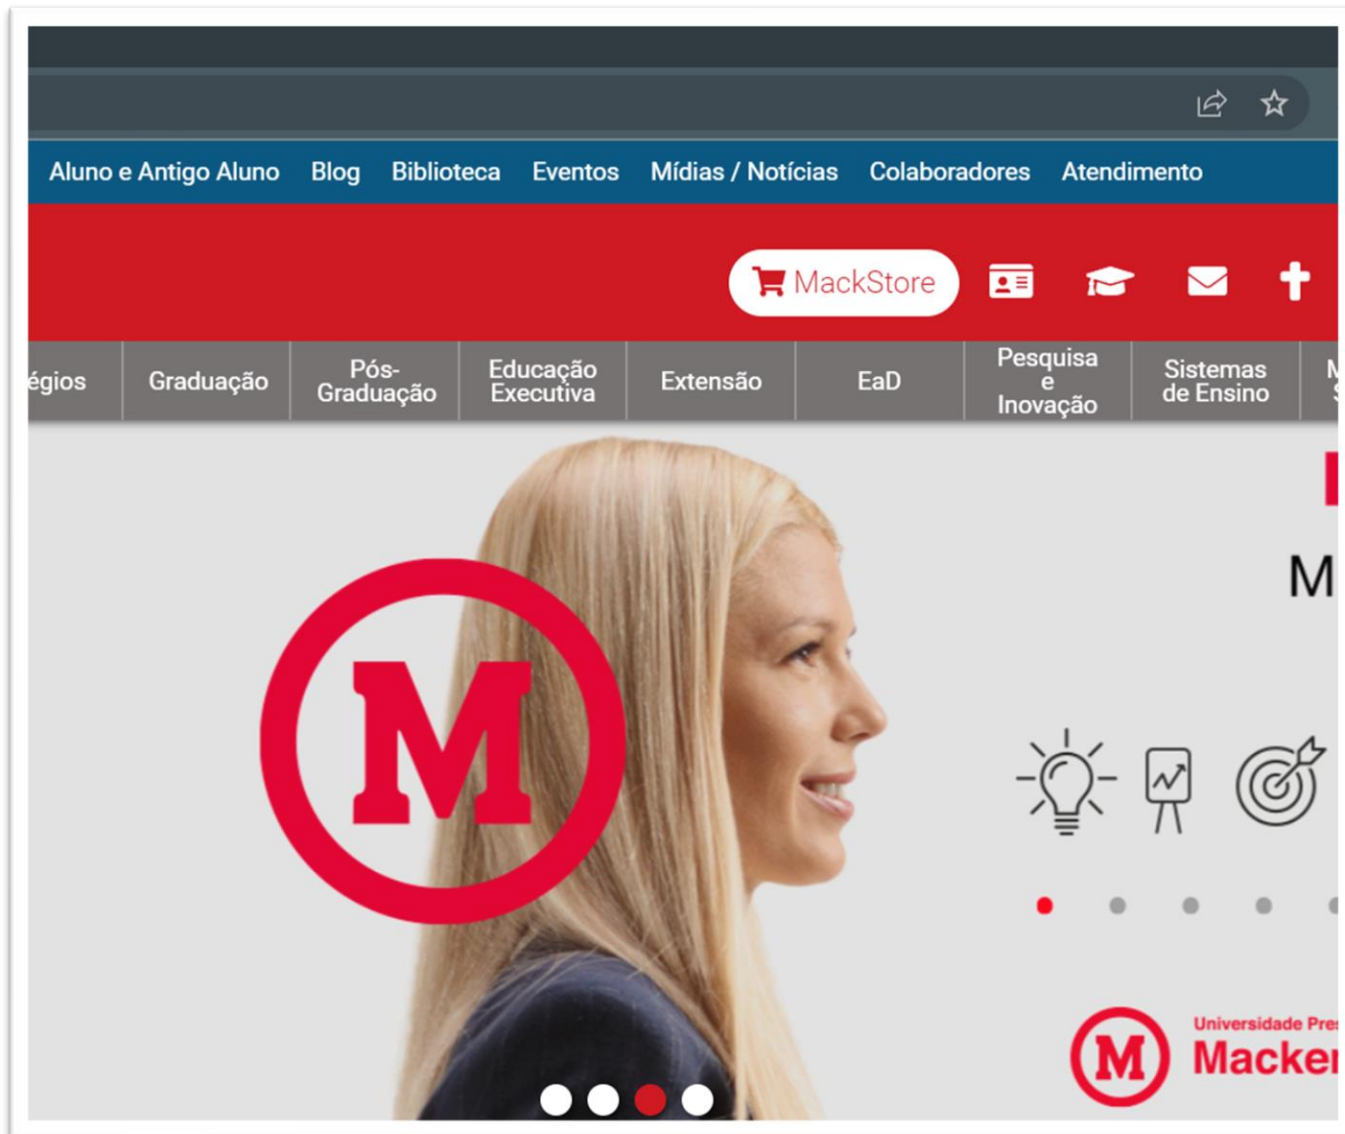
Aluno e Antigo Aluno Blog Biblioteca Eventos Mídias / Notícias Colaboradores Atendimento

MackStore

égios Graduação Pós-Graduação Educação Executiva Extensão EaD Pesquisa e Inovação Sistemas de Ensino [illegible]

M

M

M

Universidade Pres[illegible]
Macke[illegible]